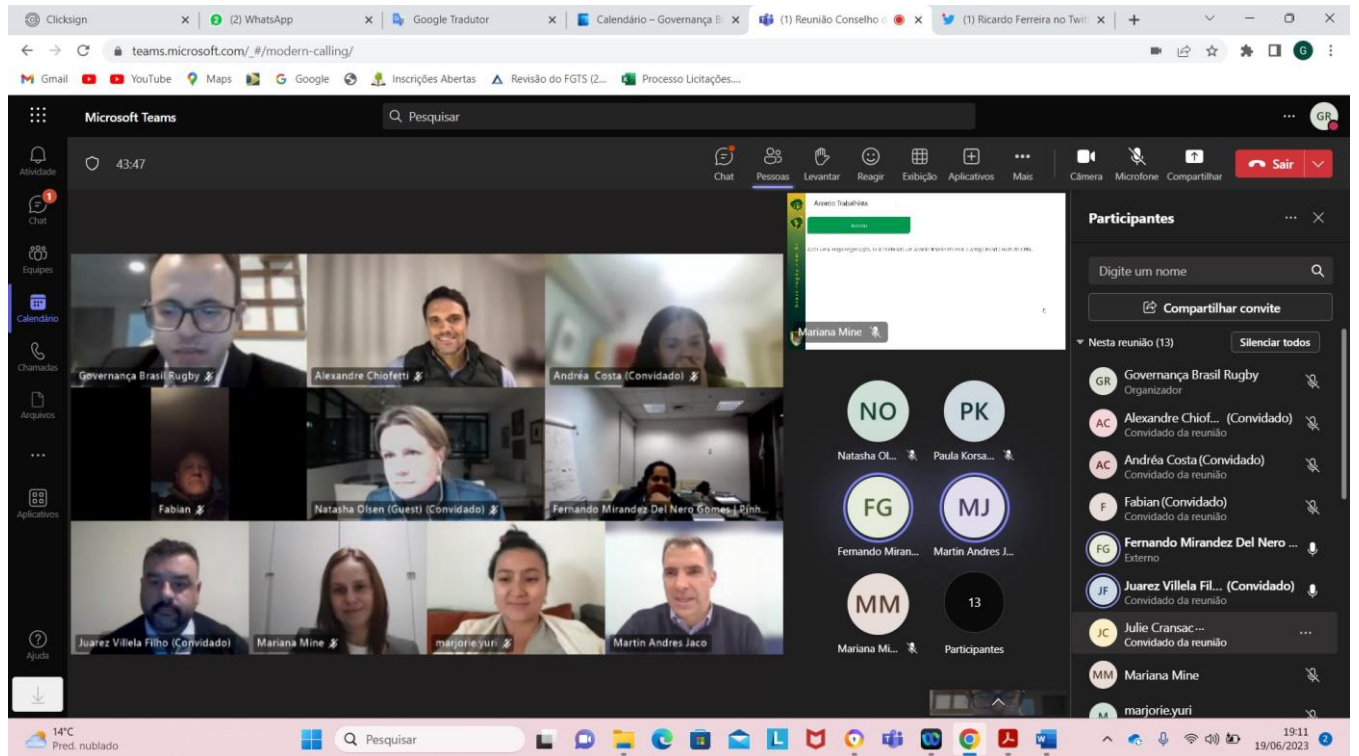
Clicksign × (2) WhatsApp × Google Tradutor × Calendário – Governança Br × (1) Reunião Conselho × (1) Ricardo Ferreira no Twit × +

teams.microsoft.com/_#/modern-calling/

Gmail YouTube Maps Google Inscrições Abertas Revisão do FGTS (2... Processo Licitações...

Microsoft Teams
Pesquisar
GR

Atividade
Chat
Equipes
Calendário
Chamadas
Arquivos
...
Aplicativos
Ajuda

43:47

Chat Pessoas Levantar Reagir Exibição Aplicativos Mais Câmera Microfone Compartilhar Sair

Acordo Trabalhista
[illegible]

Mariana Mine

Governança Brasil Rugby
Alexandre Chiofetti
Andréa Costa (Convidado)
Fabian
Natasha Olsen (Guest) (Convidado)
Fernando Mirandez Del Nero Gomes | Pinh...
Juarez Villela Filho (Convidado)
Mariana Mine
marjorie.yuri
Martin Andres Jaco

NO
Natasha Ol...
PK
Paula Korsa...
FG
Fernando Miran...
MJ
Martin Andres J...
MM
Mariana Mi...
13
Participantes

Participantes
Digite um nome
Compartilhar convite
Nesta reunião (13)
Silenciar todos
GR Governança Brasil Rugby
Organizador
AC Alexandre Chiof... (Convidado)
Convidado da reunião
AC Andréa Costa (Convidado)
Convidado da reunião
F Fabian (Convidado)
Convidado da reunião
FG Fernando Mirandez Del Nero ...
Externo
JF Juarez Villela Fil... (Convidado)
Convidado da reunião
JC Julie Cransac ...
Convidado da reunião
MM Mariana Mine
M marjorie.yuri

14°C
Pred. nublado
Pesquisar
19:11
19/06/2023